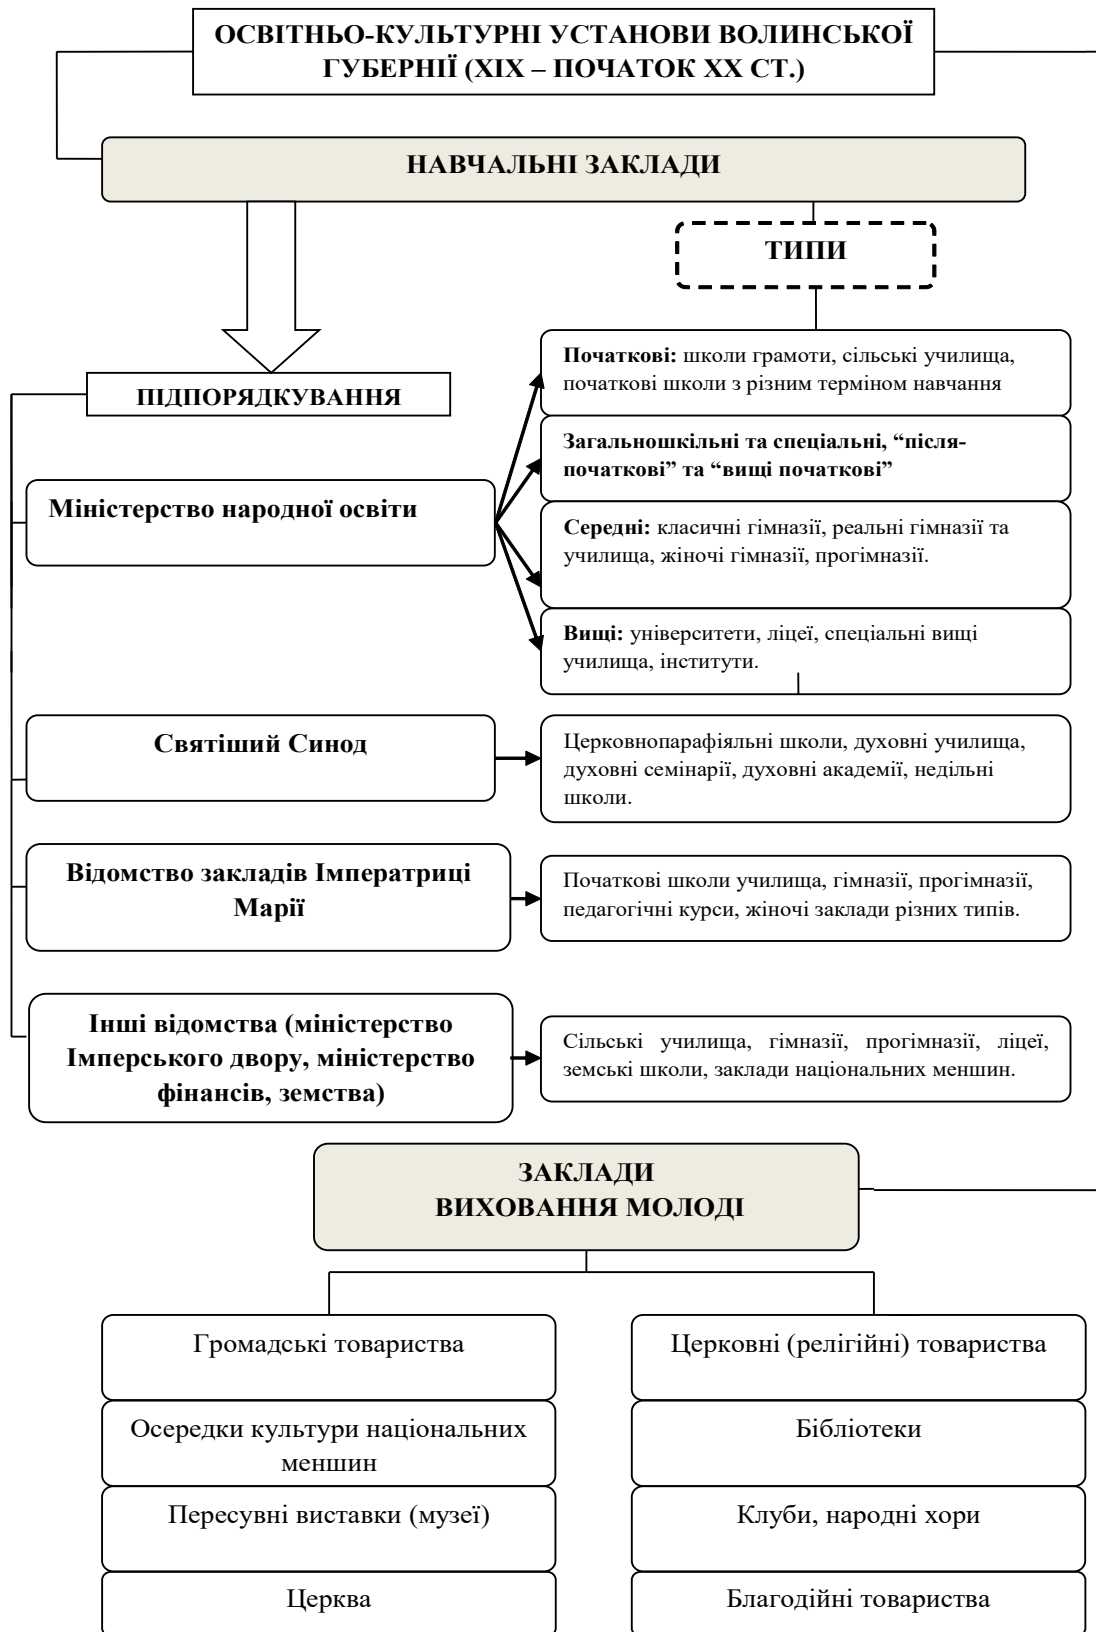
ОСВІТНЬО-КУЛЬТУРНІ УСТАНОВИ ВОЛИНСЬКОЇ ГУБЕРНІЇ (XIX – ПОЧАТОК XX СТ.)

НАВЧАЛЬНІ ЗАКЛАДИ

ТИПИ

ПІДПОРЯДКУВАННЯ

Міністерство народної освіти

Початкові: школи грамоти, сільські училища, початкові школи з різним терміном навчання

Загальношкільні та спеціальні, "післяпочаткові" та "вищі початкові"

Середні: класичні гімназії, реальні гімназії та училища, жіночі гімназії, прогімназії.

Вищі: університети, ліцеї, спеціальні вищі училища, інститути.

Святіший Синод

Церковнопарафіяльні школи, духовні училища, духовні семінарії, духовні академії, недільні школи.

Відомство закладів Імператриці Марії

Початкові школи училища, гімназії, прогімназії, педагогічні курси, жіночі заклади різних типів.

Інші відомства (міністерство Імперського двору, міністерство фінансів, земства)

Сільські училища, гімназії, прогімназії, ліцеї, земські школи, заклади національних меншин.

ЗАКЛАДИ ВИХОВАННЯ МОЛОДІ

Громадські товариства

Осередки культури національних меншин

Пересувні виставки (музеї)

Церква

Церковні (релігійні) товариства

Бібліотеки

Клуби, народні хори

Благодійні товариства